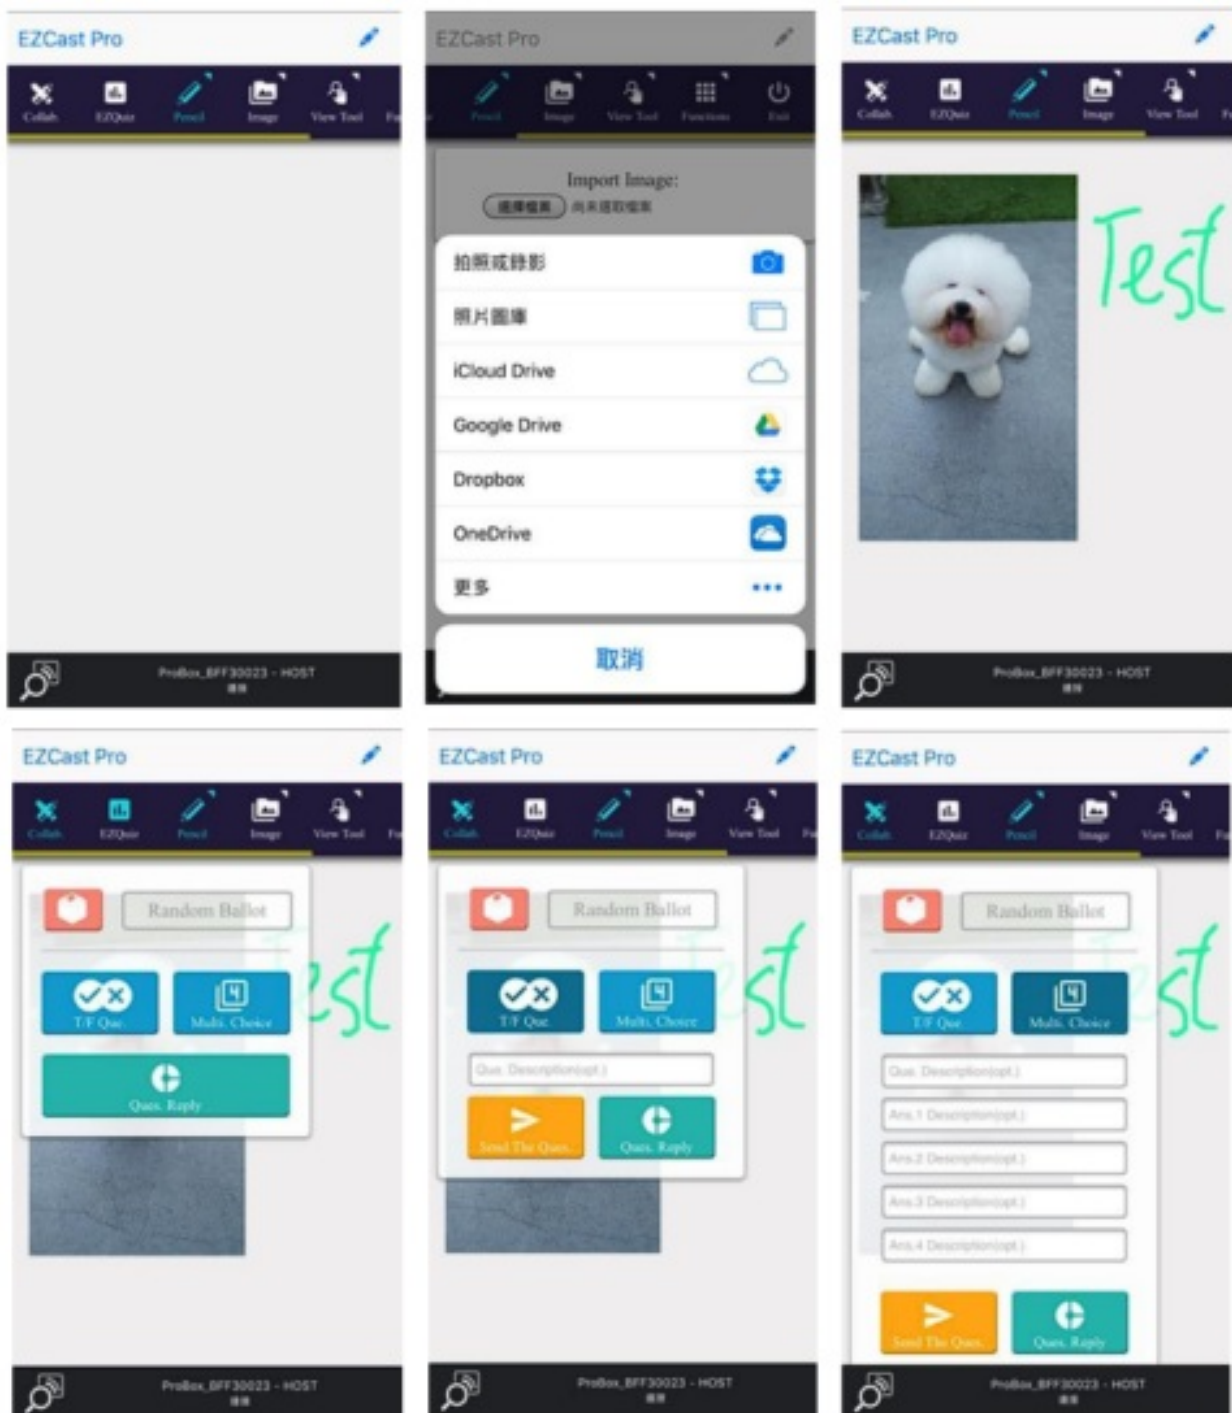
EZCast Pro

Collab EZQuiz Pencil Image View Tool

ProBox_BFF30023 - HOST

EZCast Pro

Pencil Image View Tool Functions Exit

Import Image:

選擇檔案 尚未選取檔案

拍照或錄影

照片圖庫

iCloud Drive

Google Drive

Dropbox

OneDrive

更多

取消

EZCast Pro

Collab EZQuiz Pencil Image View Tool

Test

ProBox_BFF30023 - HOST

EZCast Pro

Collab EZQuiz Pencil Image View Tool

Random Ballot

T/F Que.

Multi. Choice

Ques. Reply

ProBox_BFF30023 - HOST

EZCast Pro

Collab EZQuiz Pencil Image View Tool

Random Ballot

T/F Que.

Multi. Choice

Que. Description(opt.)

Send The Ques.

Ques. Reply

ProBox_BFF30023 - HOST

EZCast Pro

Collab EZQuiz Pencil Image View Tool

Random Ballot

T/F Que.

Multi. Choice

Que. Description(opt.)

Ans.1 Description(opt.)

Ans.2 Description(opt.)

Ans.3 Description(opt.)

Ans.4 Description(opt.)

Send The Ques.

Ques. Reply

ProBox_BFF30023 - HOST